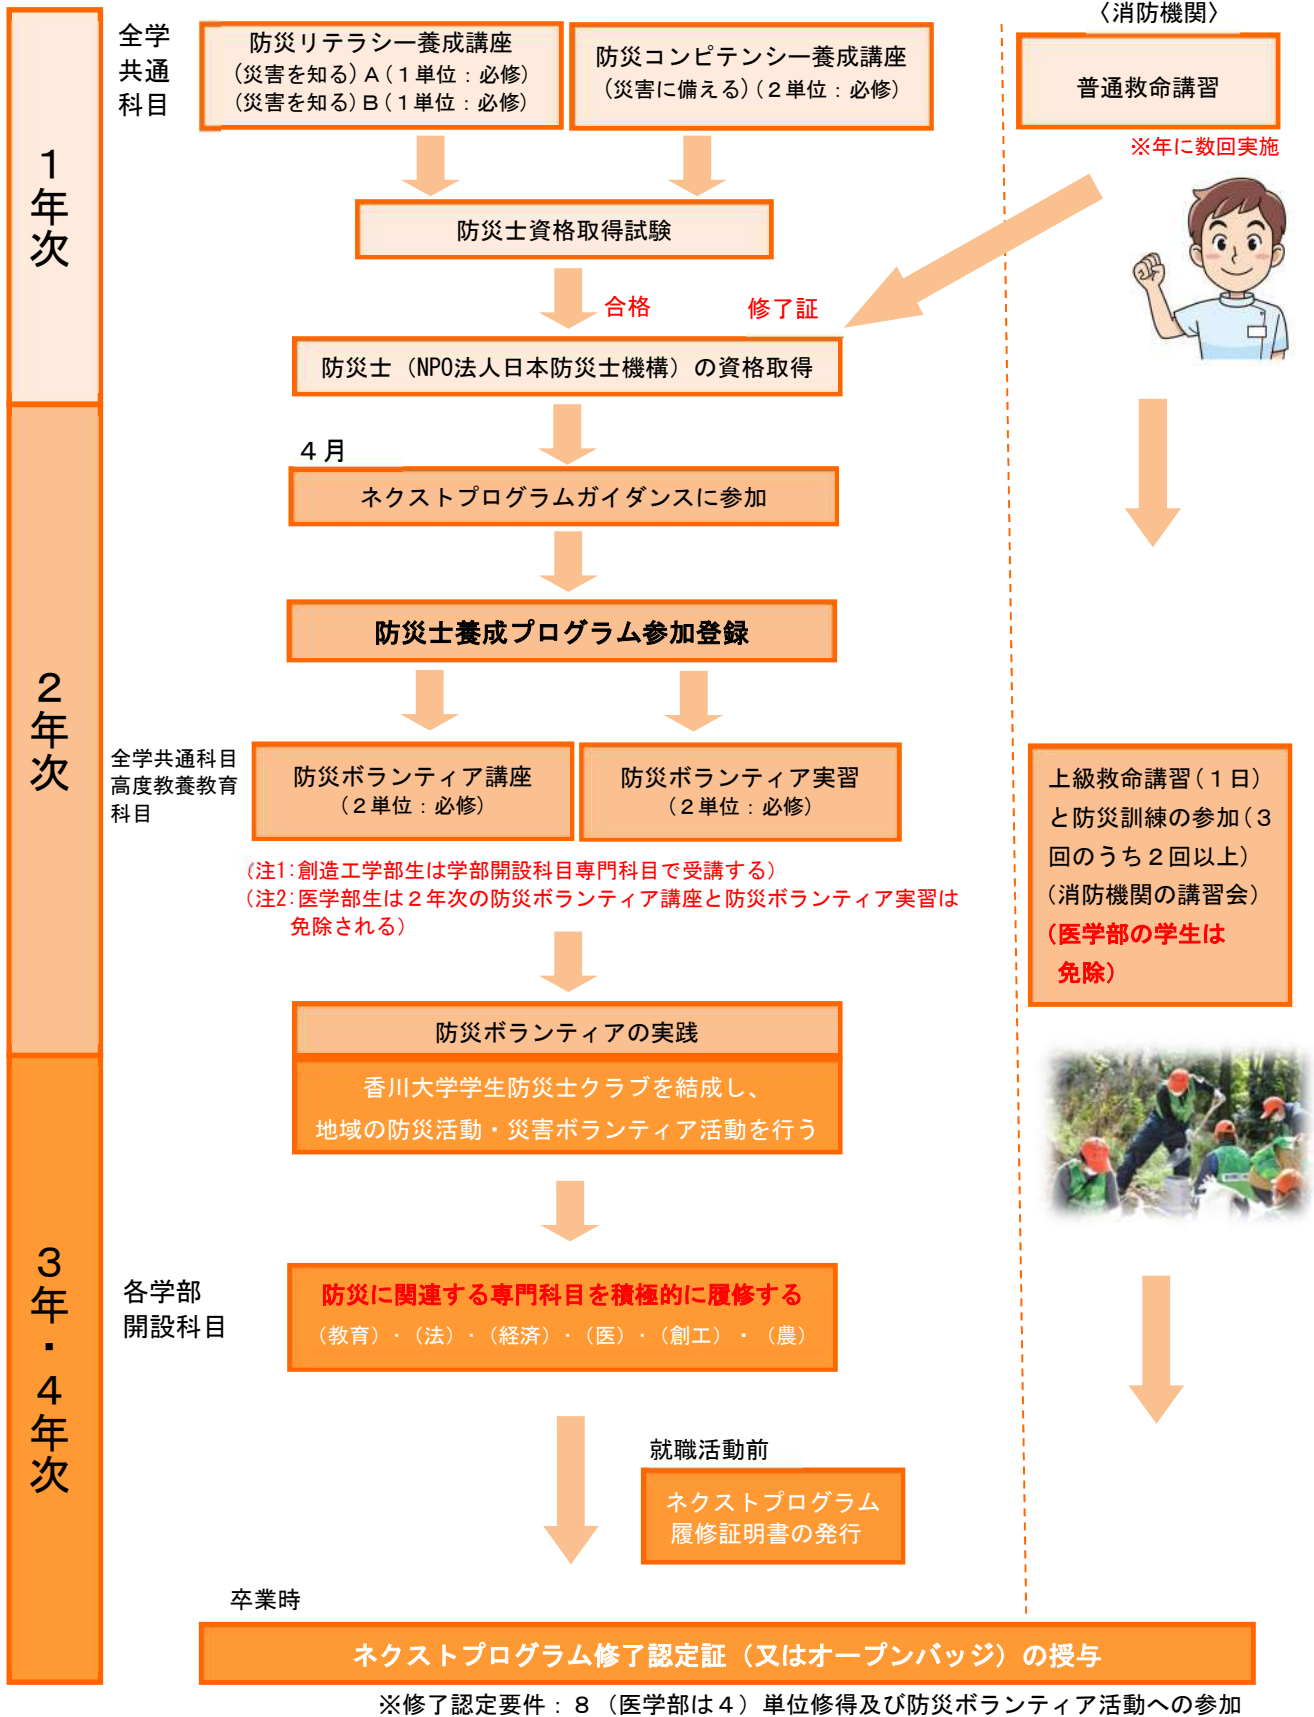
１年次

全学共通科目

防災リテラシー養成講座
（災害を知る）Ａ（１単位：必修）
（災害を知る）Ｂ（１単位：必修）

防災コンピテンシー養成講座
（災害に備える）（２単位：必修）

〈消防機関〉

普通救命講習

※年に数回実施

防災士資格取得試験

合格

修了証

防災士（NPO法人日本防災士機構）の資格取得

２年次

４月

ネクストプログラムガイダンスに参加

防災士養成プログラム参加登録

全学共通科目
高度教養教育科目

防災ボランティア講座
（２単位：必修）

防災ボランティア実習
（２単位：必修）

上級救命講習（１日）と防災訓練の参加（３回のうち２回以上）
（消防機関の講習会）
（医学部の学生は免除）

（注1：創造工学部生は学部開設科目専門科目で受講する）
（注2：医学部生は２年次の防災ボランティア講座と防災ボランティア実習は免除される）

防災ボランティアの実践

香川大学学生防災士クラブを結成し、
地域の防災活動・災害ボランティア活動を行う

３年・４年次

各学部開設科目

防災に関連する専門科目を積極的に履修する
（教育）・（法）・（経済）・（医）・（創工）・（農）

就職活動前

ネクストプログラム
履修証明書の発行

卒業時

ネクストプログラム修了認定証（又はオープンバッジ）の授与

※修了認定要件：８（医学部は４）単位修得及び防災ボランティア活動への参加